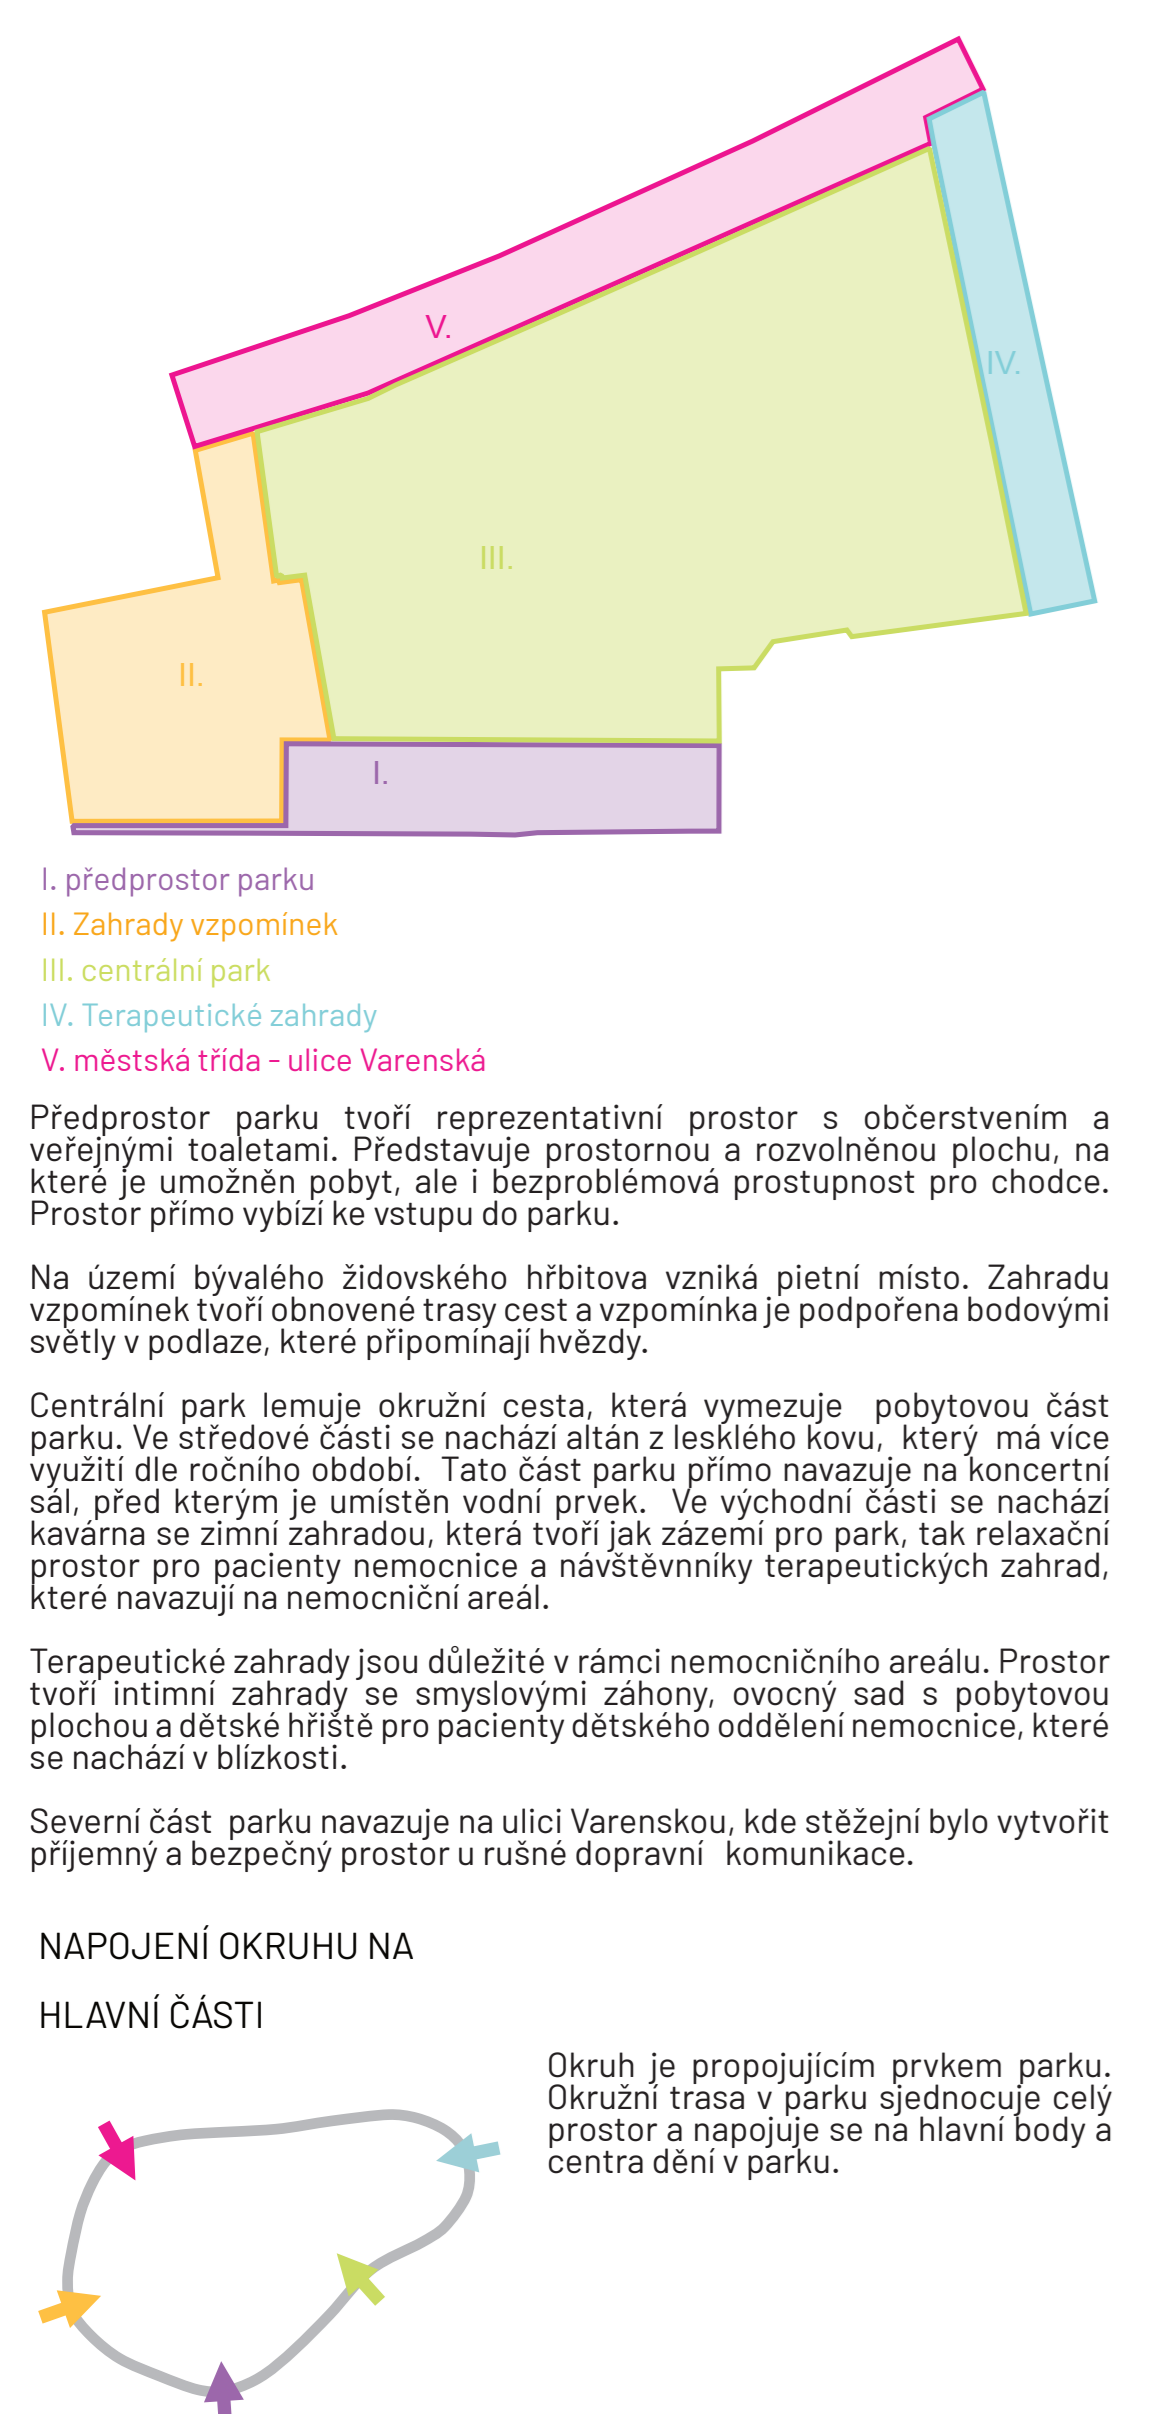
V.

IV.

III.

II.

I.

I. předprostor parku
II. Zahrady vzpomínek
III. centrální park
IV. Terapeutické zahrady
V. městská třída - ulice Varenská

Předprostor parku tvoří reprezentativní prostor s občerstvením a veřejnými toaletami. Představuje prostornou a rozvolněnou plochu, na které je umožněn pobyt, ale i bezproblémová prostupnost pro chodce. Prostor přímo vybízí ke vstupu do parku.

Na území bývalého židovského hřbitova vzniká pietní místo. Zahradu vzpomínek tvoří obnovené trasy cest a vzpomínka je podpořena bodovými světly v podlaze, které připomínají hvězdy.

Centrální park lemuje okružní cesta, která vymezuje pobytovou část parku. Ve středové části se nachází altán z lesklého kovu, který má více využití dle ročního období. Tato část parku přímo navazuje na koncertní sál, před kterým je umístěn vodní prvek. Ve východní části se nachází kavárna se zimní zahradou, která tvoří jak zázemí pro park, tak relaxační prostor pro pacienty nemocnice a návštěvníky terapeutických zahrad, které navazují na nemocniční areál.

Terapeutické zahrady jsou důležité v rámci nemocničního areálu. Prostor tvoří intimní zahrady se smyslovými záhony, ovocný sad s pobytovou plochou a dětské hřiště pro pacienty dětského oddělení nemocnice, které se nachází v blízkosti.

Severní část parku navazuje na ulici Varenskou, kde stěžejní bylo vytvořit příjemný a bezpečný prostor u rušné dopravní komunikace.

NAPOJENÍ OKRUHU NA

HLAVNÍ ČÁSTI

Okruh je propojujícím prvkem parku. Okružní trasa v parku sjednocuje celý prostor a napojuje se na hlavní body a centra dění v parku.